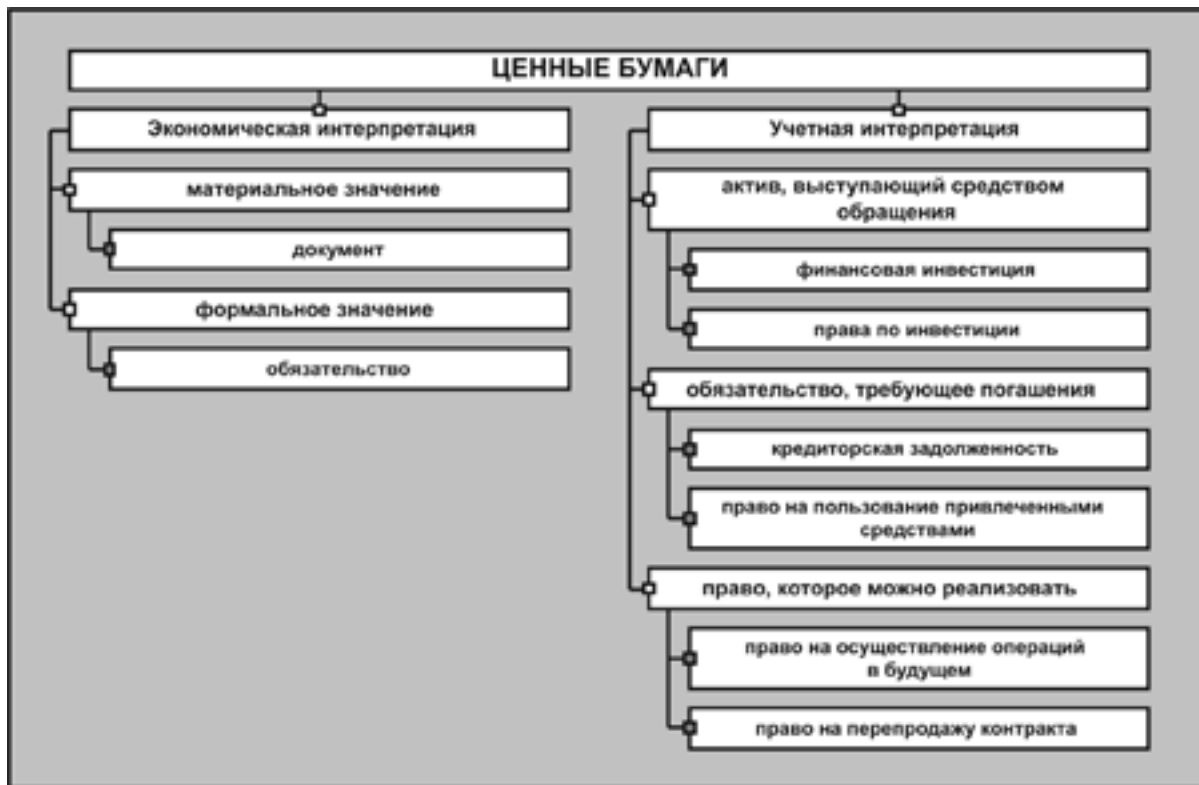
ЦЕННЫЕ БУМАГИ

Экономическая интерпретация

материальное значение

документ

формальное значение

обязательство

Учетная интерпретация

актив, выступающий средством обращения

финансовая инвестиция

права по инвестиции

обязательство, требующее погашения

кредиторская задолженность

право на пользование привлеченными средствами

право, которое можно реализовать

право на осуществление операций в будущем

право на перепродажу контракта